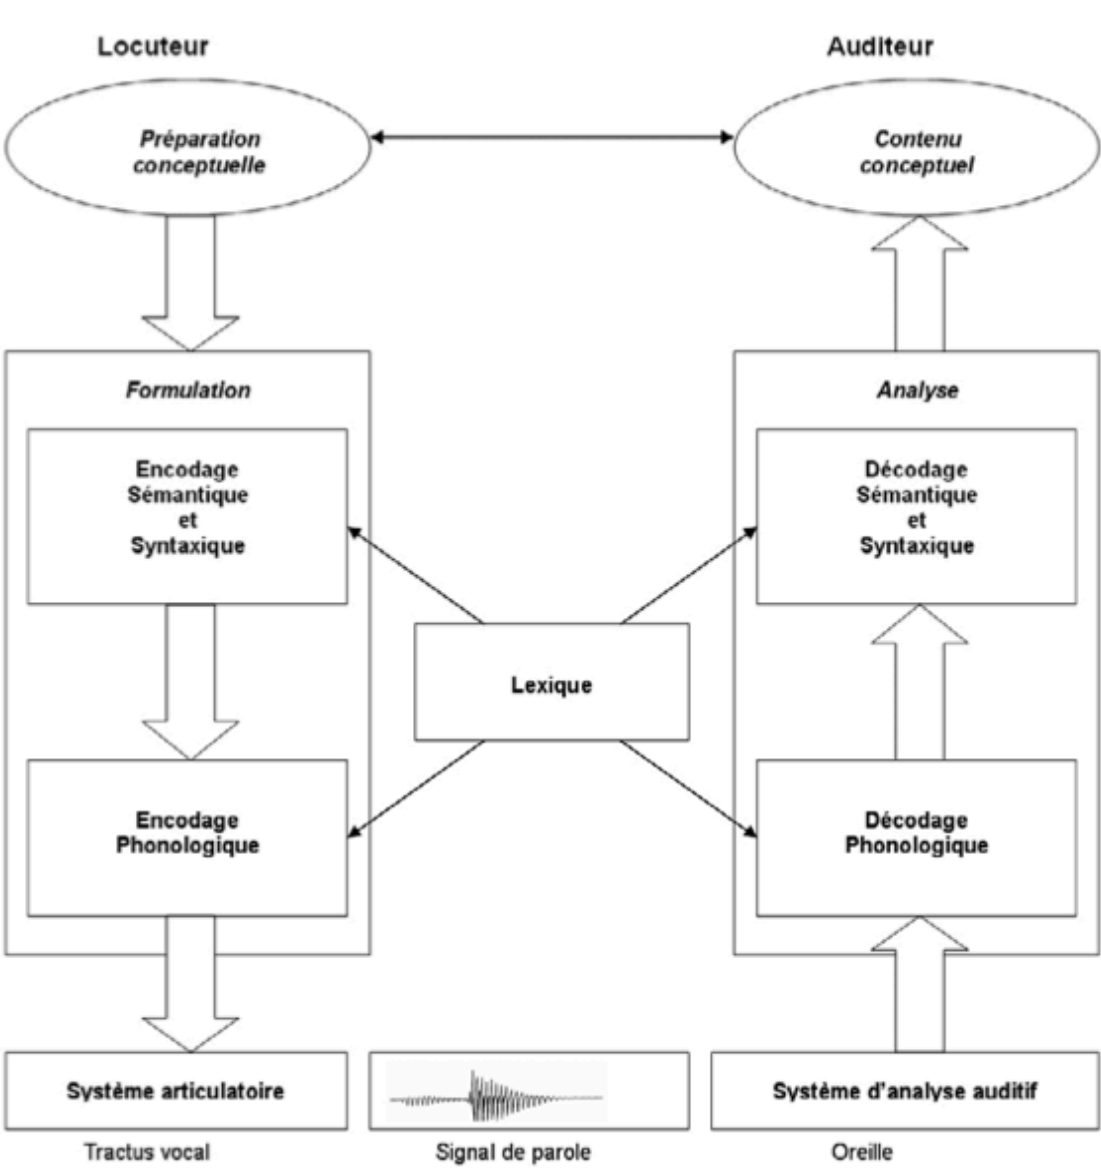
Locuteur

Auditeur

Préparation conceptuelle

Contenu conceptuel

Formulation

Encodage Sémantique et Syntaxique

Encodage Phonologique

Lexique

Analyse

Décodage Sémantique et Syntaxique

Décodage Phonologique

Système articulatoire

Système d'analyse auditif

Tractus vocal

Signal de parole

Oreille